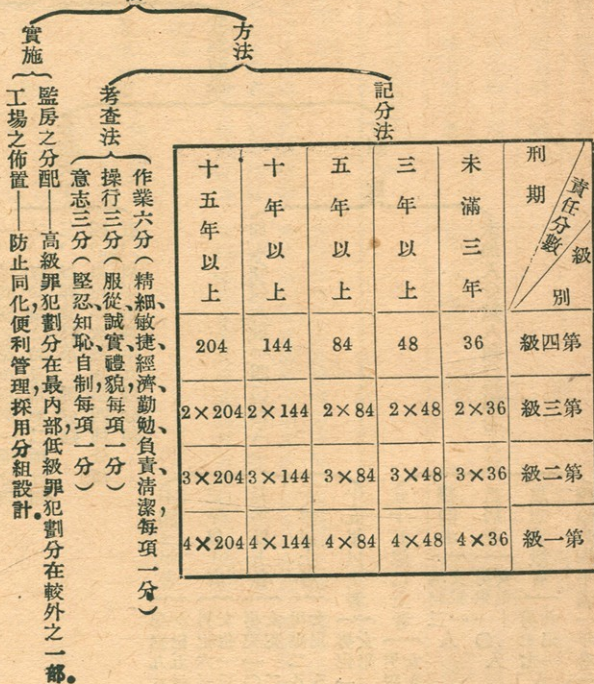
方法

實施

監房之分配——高級罪犯劃分在最內部低級罪犯劃分在較外之一部。

工場之佈置——防止同化便利管理採用分組設計。

考查法

作業六分（精細、敏捷、經濟、勤勉、負責、清潔每項一分）

操行三分（服從、誠實、禮貌每項一分）

意志三分（堅忍、知恥、自制每項一分）

記分法

| 刑期 / 責任分數 / 級別 | 未滿三年 | 三年以上 | 五年以上 | 十年以上 | 十五年以上 |
|---|---|---|---|---|---|
| 第四級 | 36 | 48 | 84 | 144 | 204 |
| 第三級 | $2\times36$ | $2\times48$ | $2\times84$ | $2\times144$ | $2\times204$ |
| 第二級 | $3\times36$ | $3\times48$ | $3\times84$ | $3\times144$ | $3\times204$ |
| 第一級 | $4\times36$ | $4\times48$ | $4\times84$ | $4\times144$ | $4\times204$ |